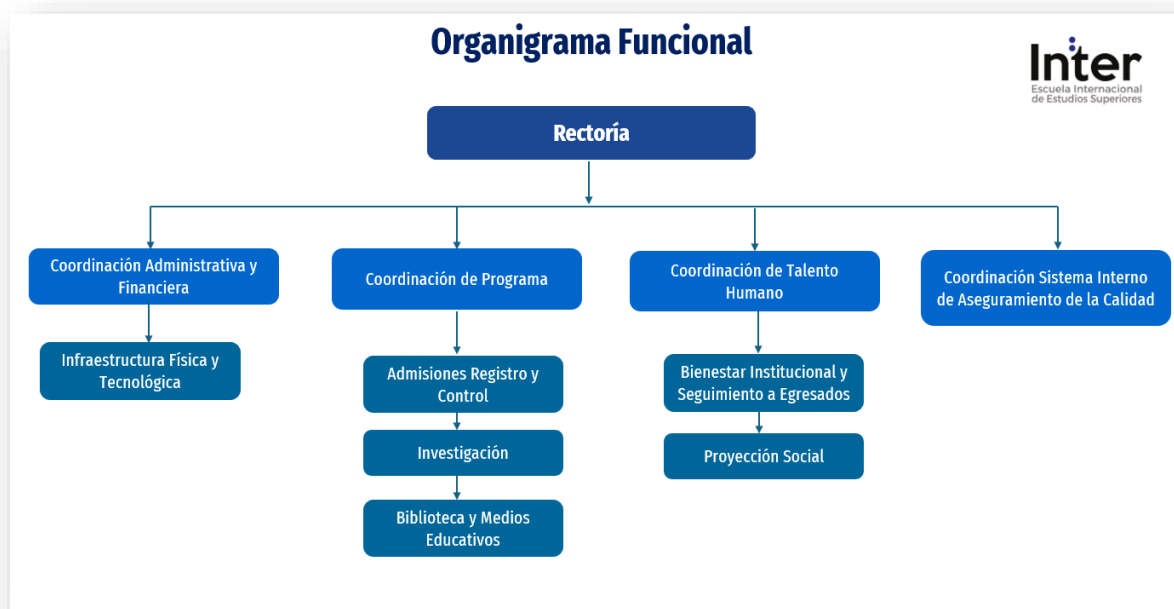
Organigrama Funcional

Inter
Escuela Internacional de Estudios Superiores

Rectoría

Coordinación Administrativa y Financiera

Infraestructura Física y Tecnológica

Coordinación de Programa

Admisiones Registro y Control

Investigación

Biblioteca y Medios Educativos

Coordinación de Talento Humano

Bienestar Institucional y Seguimiento a Egresados

Proyección Social

Coordinación Sistema Interno de Aseguramiento de la Calidad